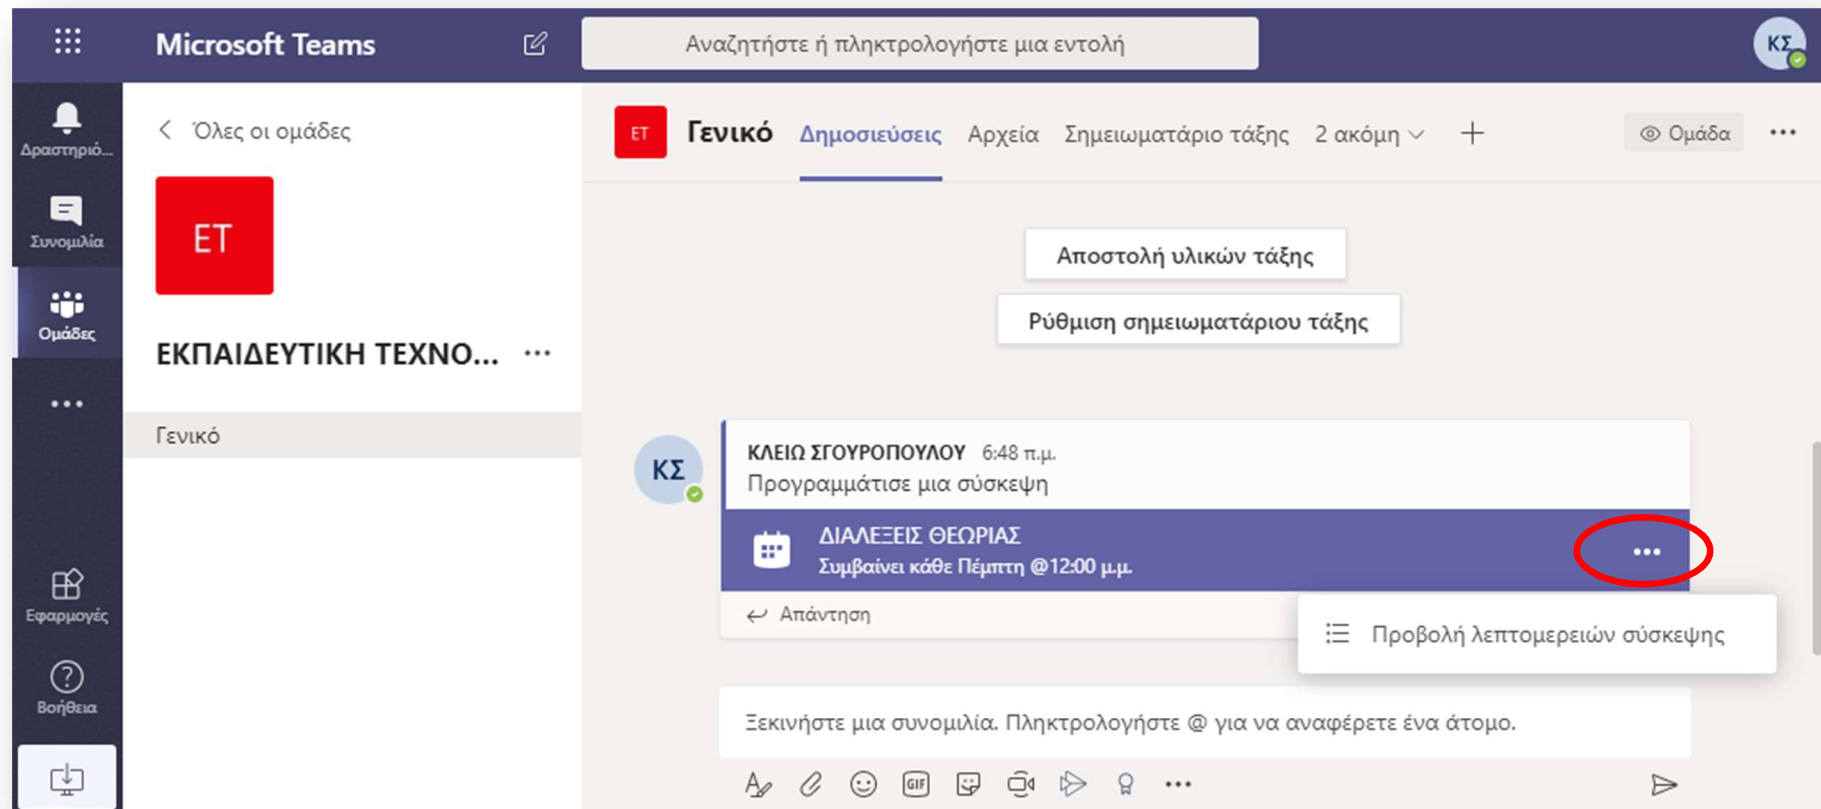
Microsoft Teams

Αναζητήστε ή πληκτρολογήστε μια εντολή

ΚΣ

Δραστηριό...

Συνομιλία

Ομάδες

...

Εφαρμογές

Βοήθεια

Όλες οι ομάδες

ΕΤ

ΕΚΠΑΙΔΕΥΤΙΚΗ ΤΕΧΝΟ... ...

Γενικό

ΕΤ Γενικό Δημοσιεύσεις Αρχεία Σημειωματάριο τάξης 2 ακόμη + Ομάδα ...

Αποστολή υλικών τάξης

Ρύθμιση σημειωματάριου τάξης

ΚΣ

ΚΛΕΙΩ ΣΓΟΥΡΟΠΟΥΛΟΥ 6:48 π.μ.

Προγραμμάτισε μια σύσκεψη

ΔΙΑΛΕΞΕΙΣ ΘΕΩΡΙΑΣ

Συμβαίνει κάθε Πέμπτη @12:00 μ.μ.

...

Απάντηση

Προβολή λεπτομερειών σύσκεψης

Ξεκινήστε μια συνομιλία. Πληκτρολογήστε @ για να αναφέρετε ένα άτομο.

...